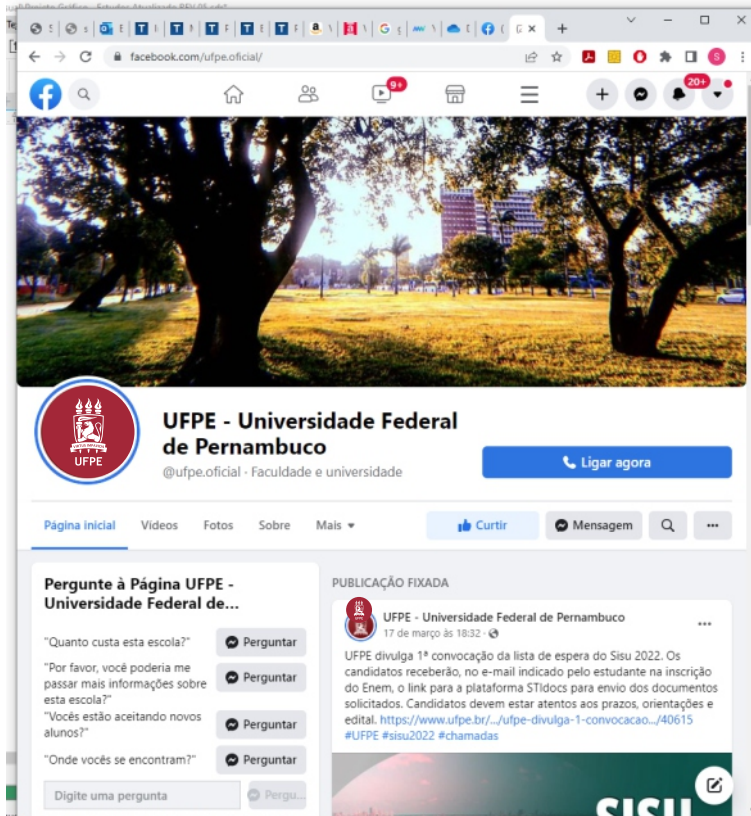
facebook.com/ufpe.oficial/

9+

20+

UFPE

UFPE - Universidade Federal de Pernambuco

@ufpe.oficial · Faculdade e universidade

Ligar agora

Página inicial Vídeos Fotos Sobre Mais

Curtir Mensagem

Pergunte à Página UFPE - Universidade Federal de...

"Quanto custa esta escola?" Perguntar

"Por favor, você poderia me passar mais informações sobre esta escola?" Perguntar

"Vocês estão aceitando novos alunos?" Perguntar

"Onde vocês se encontram?" Perguntar

Digite uma pergunta Pergu...

PUBLICAÇÃO FIXADA

UFPE - Universidade Federal de Pernambuco
17 de março às 18:32 ·

UFPE divulga 1ª convocação da lista de espera do Sisu 2022. Os candidatos receberão, no e-mail indicado pelo estudante na inscrição do Enem, o link para a plataforma STIdocs para envio dos documentos solicitados. Candidatos devem estar atentos aos prazos, orientações e edital. https://www.ufpe.br/.../ufpe-divulga-1-convocacao.../40615 #UFPE #sisu2022 #chamadas

SISU